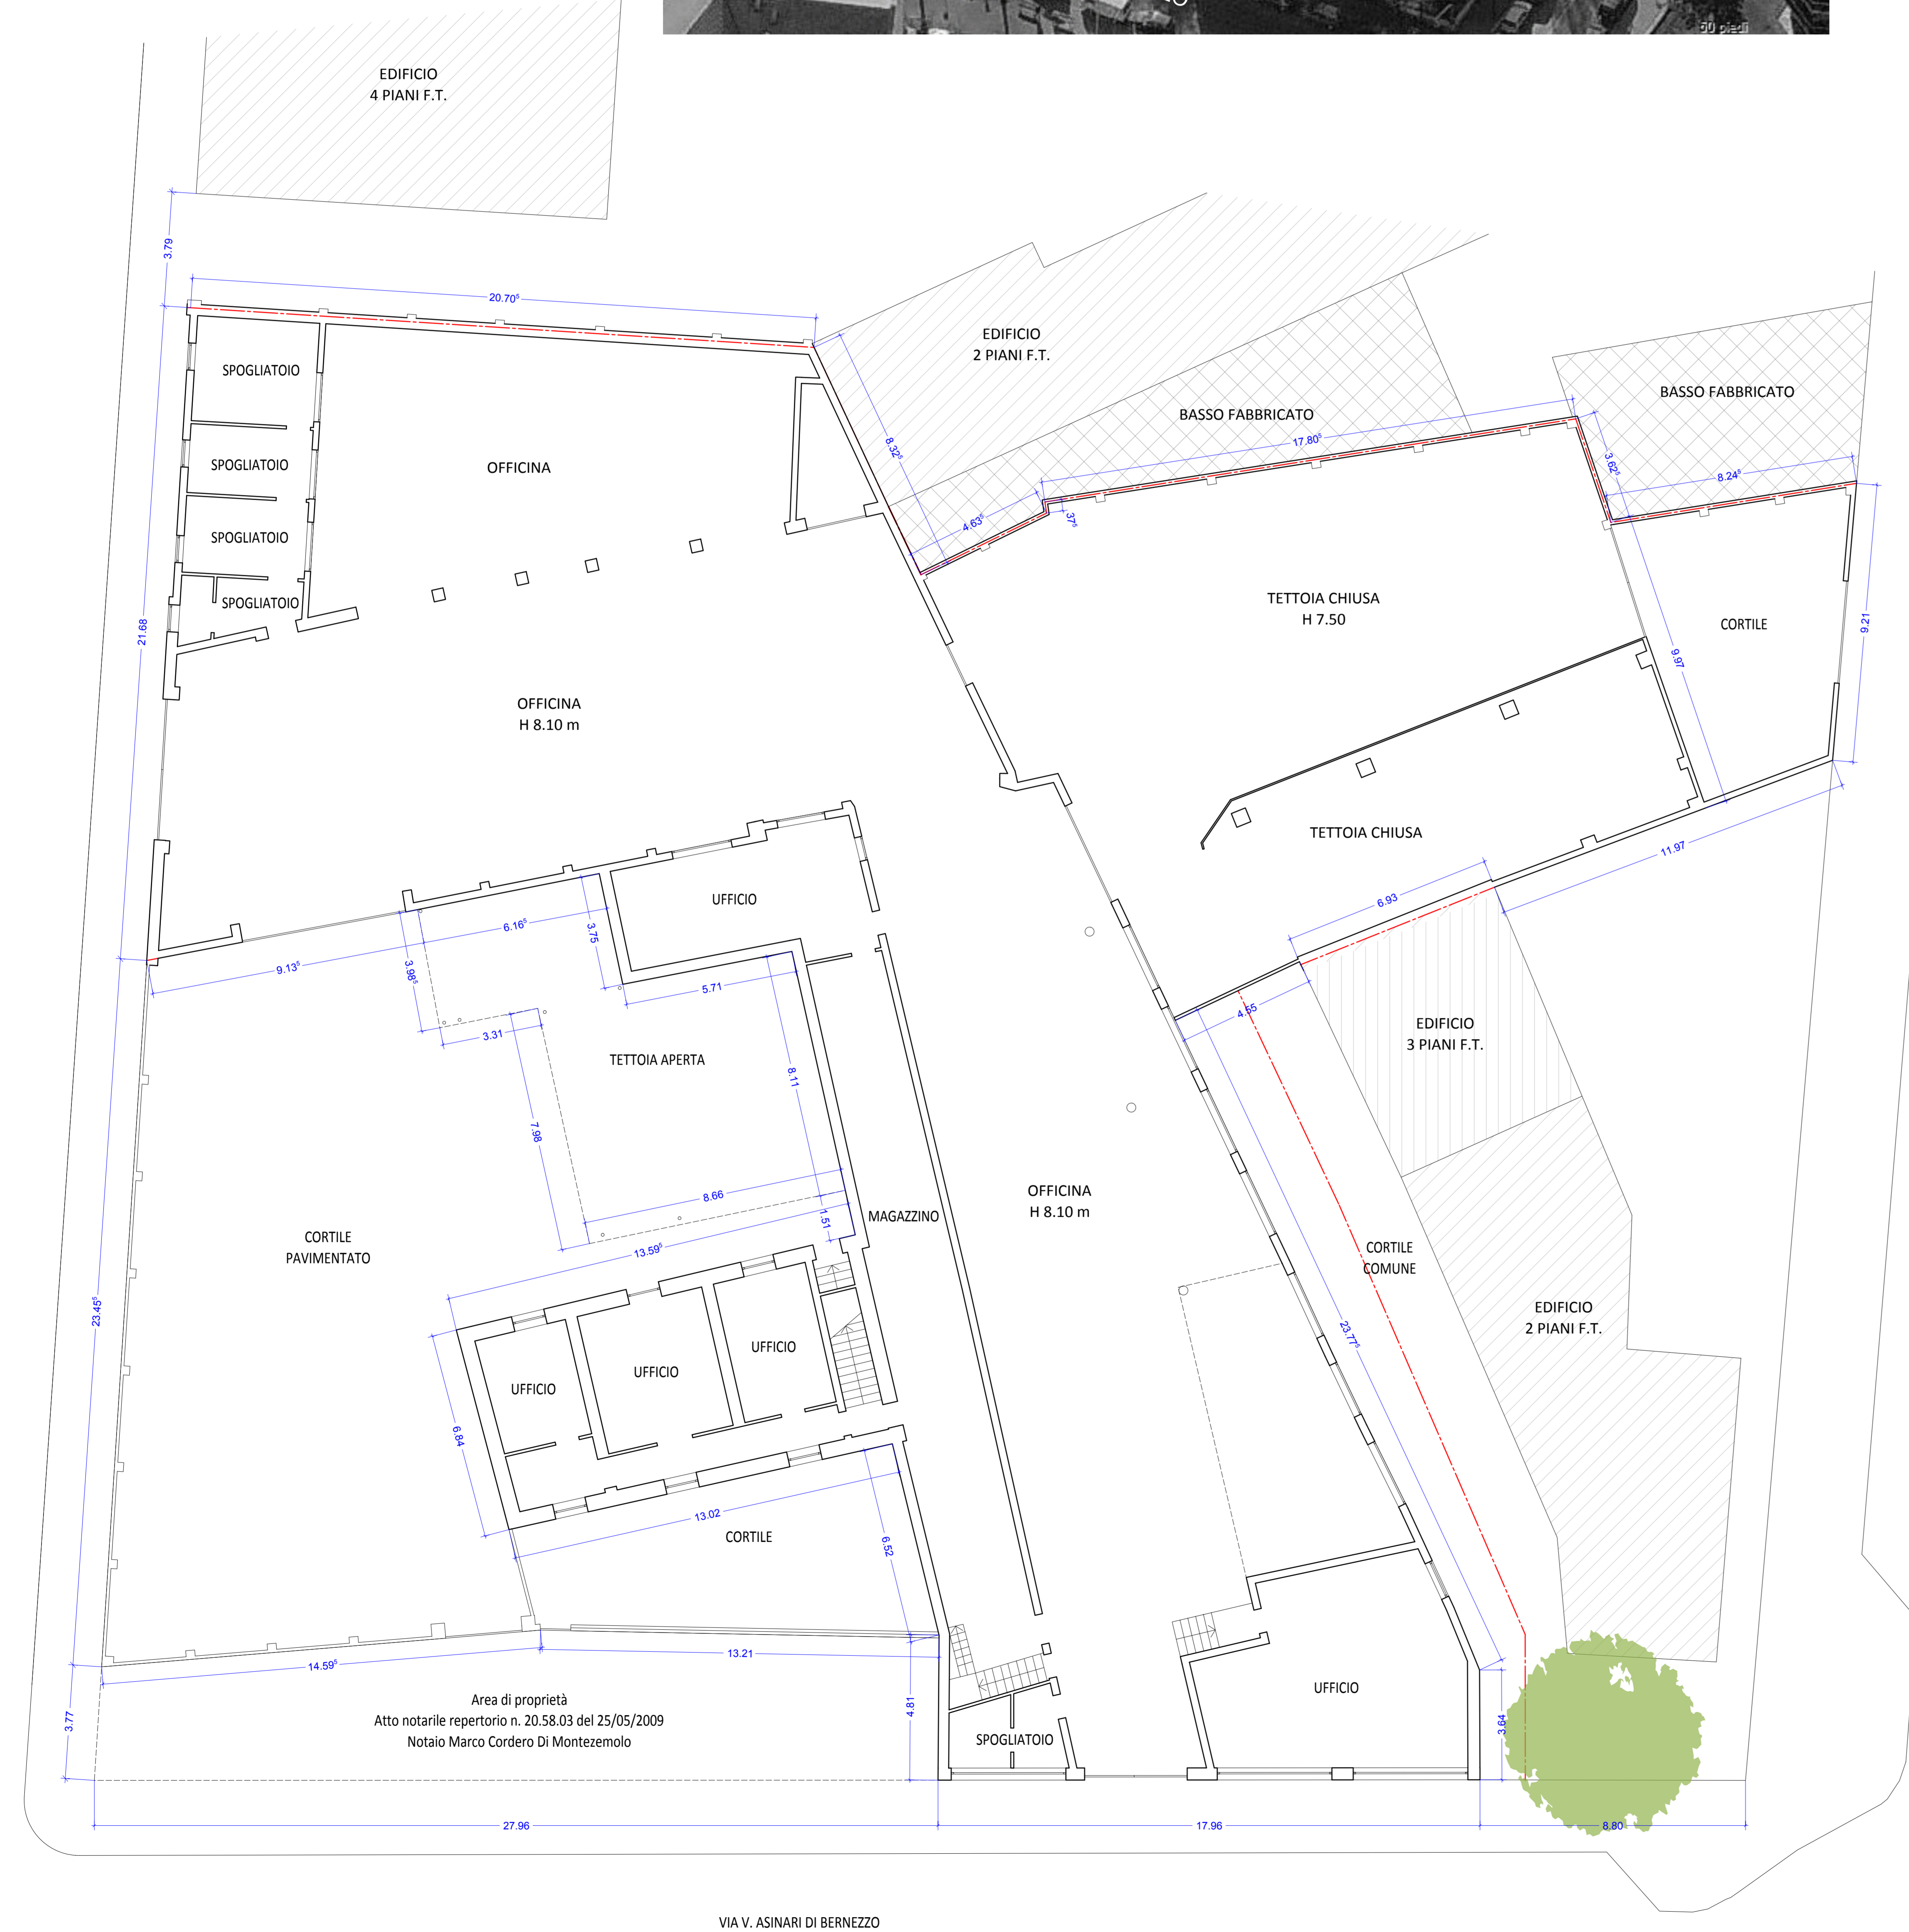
50 piedi

EDIFICIO
4 PIANI F.T.

3.79

20.70⁵

EDIFICIO
2 PIANI F.T.

BASSO FABBRICATO

BASSO FABBRICATO

SPOGLIATOIO

SPOGLIATOIO

SPOGLIATOIO

SPOGLIATOIO

OFFICINA

8.32⁵

17.80⁵

3.62⁵

8.24⁵

4.63⁵

37⁵

TETTOIA CHIUSA
H 7.50

CORTILE

21.68

OFFICINA
H 8.10 m

9.97

9.21

TETTOIA CHIUSA

11.97

UFFICIO

6.16⁵

3.75

6.93

9.13⁵

3.98⁵

5.71

4.55

3.31

TETTOIA APERTA

EDIFICIO
3 PIANI F.T.

8.11

7.98

8.66

OFFICINA
H 8.10 m

1.51

MAGAZZINO

CORTILE
PAVIMENTATO

13.59⁵

CORTILE
COMUNE

23.45⁵

UFFICIO

UFFICIO

UFFICIO

23.77⁵

EDIFICIO
2 PIANI F.T.

6.84

13.02

CORTILE

6.52

13.21

14.59⁵

3.77

Area di proprietà
Atto notarile repertorio n. 20.58.03 del 25/05/2009
Notaio Marco Cordero Di Montezemolo

4.81

SPOGLIATOIO

UFFICIO

3.64

27.96

17.96

8.80

VIA V. ASINARI DI BERNEZZO